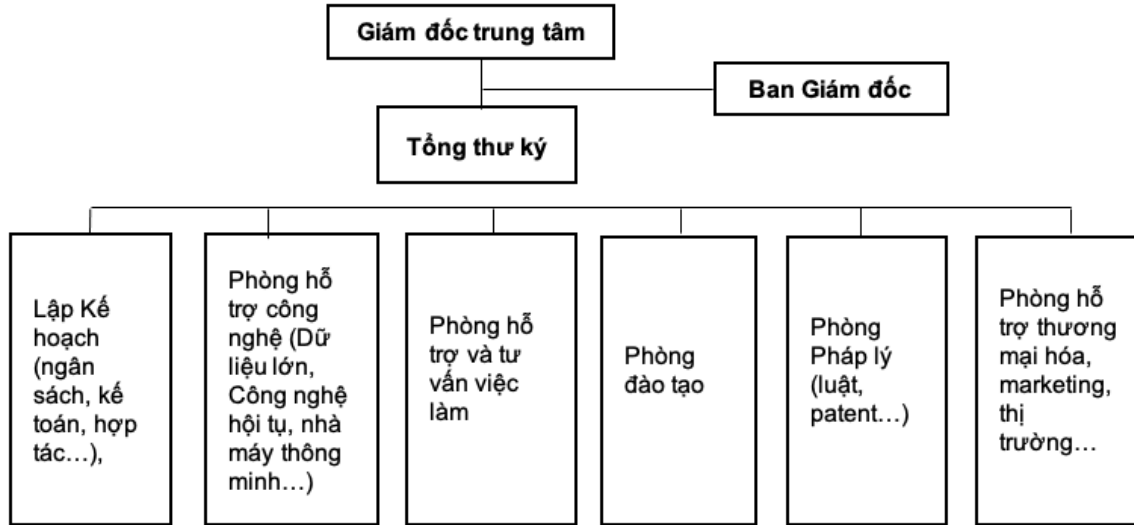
Giám đốc trung tâm

Ban Giám đốc

Tổng thư ký

Lập Kế hoạch (ngân sách, kế toán, hợp tác…),

Phòng hỗ trợ công nghệ (Dữ liệu lớn, Công nghệ hội tụ, nhà máy thông minh…)

Phòng hỗ trợ và tư vấn việc làm

Phòng đào tạo

Phòng Pháp lý (luật, patent…)

Phòng hỗ trợ thương mại hóa, marketing, thị trường…